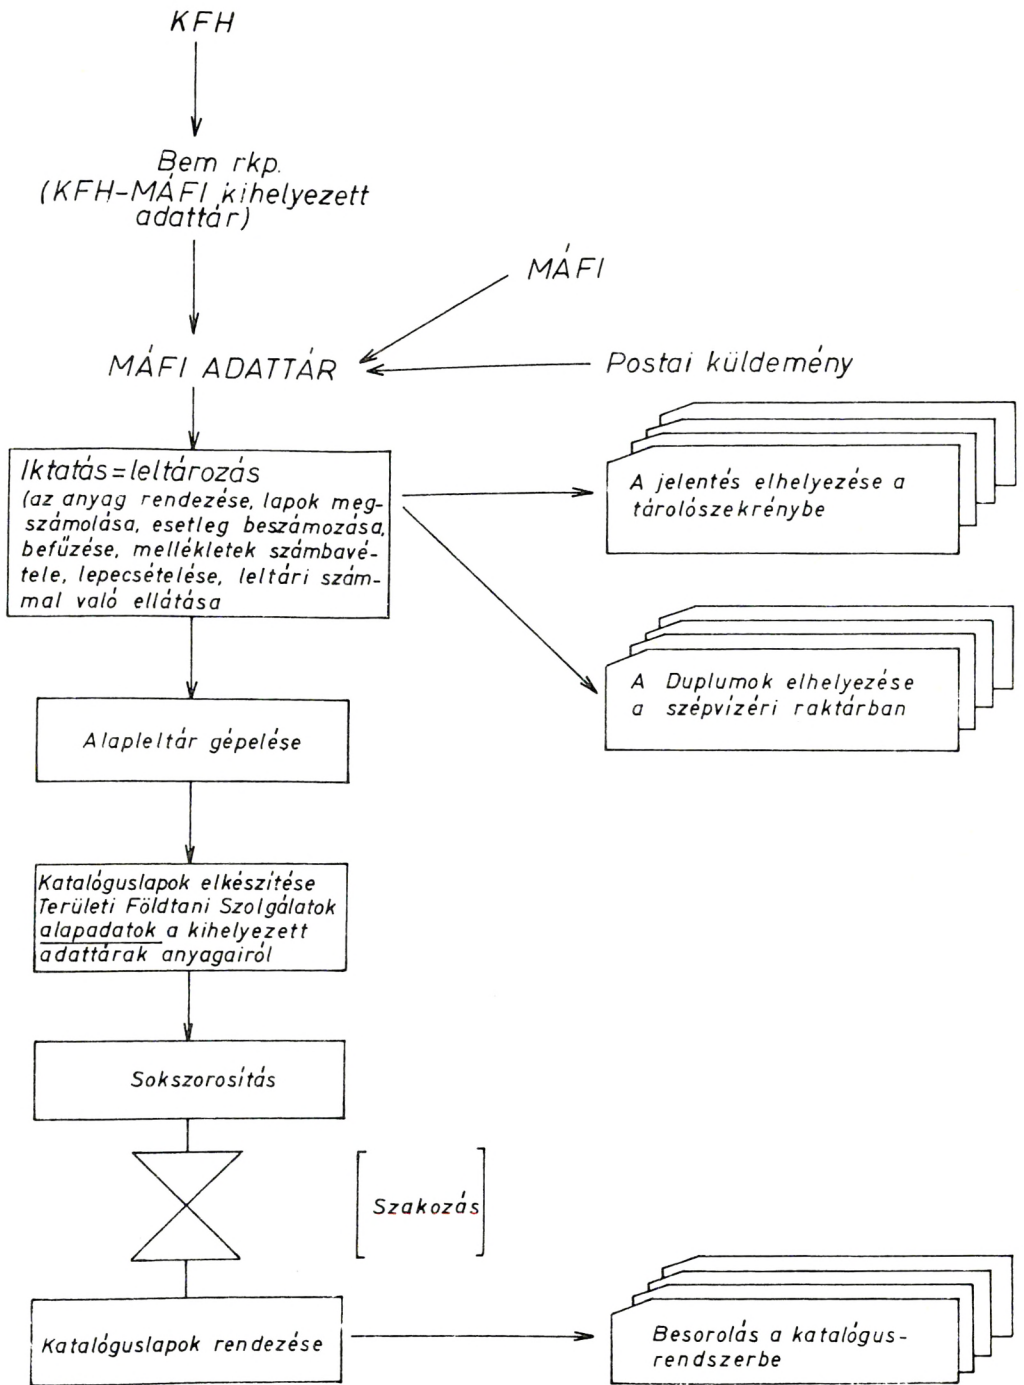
KFH

Bem rkp.
(KFH–MÁFI kihelyezett adattár)

MÁFI

MÁFI ADATTÁR

Postai küldemény

Iktatás = leltározás
(az anyag rendezése, lapok megszámolása, esetleg beszámozása, befűzése, mellékletek számbavétele, lepecsételése, leltári számmal való ellátása

A jelentés elhelyezése a tárolószekrénybe

A Duplumok elhelyezése a szépvízéri raktárban

Alapleltár gépelése

Katalóguslapok elkészítése Területi Földtani Szolgálatok alapadatok a kihelyezett adattárak anyagairól

Sokszorosítás

Szakozás

Katalóguslapok rendezése

Besorolás a katalógusrendszerbe